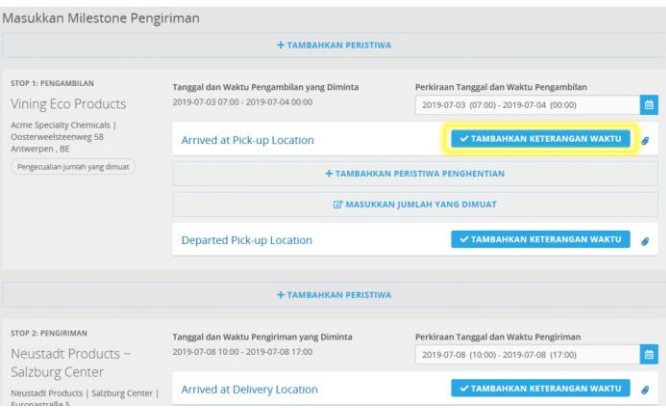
Masukkan Milestone Pengiriman

+ TAMBAHKAN PERISTIWA

STOP 1: PENGAMBILAN

Vining Eco Products

Acme Specialty Chemicals | Oosterweelsteenweg 58 Antwerpen , BE

Pengecualian jumlah yang dimuat

Tanggal dan Waktu Pengambilan yang Diminta
2019-07-03 07:00 - 2019-07-04 00:00

Perkiraan Tanggal dan Waktu Pengambilan
2019-07-03 (07:00) - 2019-07-04 (00:00)

Arrived at Pick-up Location

✓ TAMBAHKAN KETERANGAN WAKTU

+ TAMBAHKAN PERISTIWA PENGHENTIAN

MASUKKAN JUMLAH YANG DIMUAT

Departed Pick-up Location

✓ TAMBAHKAN KETERANGAN WAKTU

+ TAMBAHKAN PERISTIWA

STOP 2: PENGIRIMAN

Neustadt Products ~ Salzburg Center

Neustadt Products | Salzburg Center | Europastraße 5

Tanggal dan Waktu Pengiriman yang Diminta
2019-07-08 10:00 - 2019-07-08 17:00

Perkiraan Tanggal dan Waktu Pengiriman
2019-07-08 (10:00) - 2019-07-08 (17:00)

Arrived at Delivery Location

✓ TAMBAHKAN KETERANGAN WAKTU